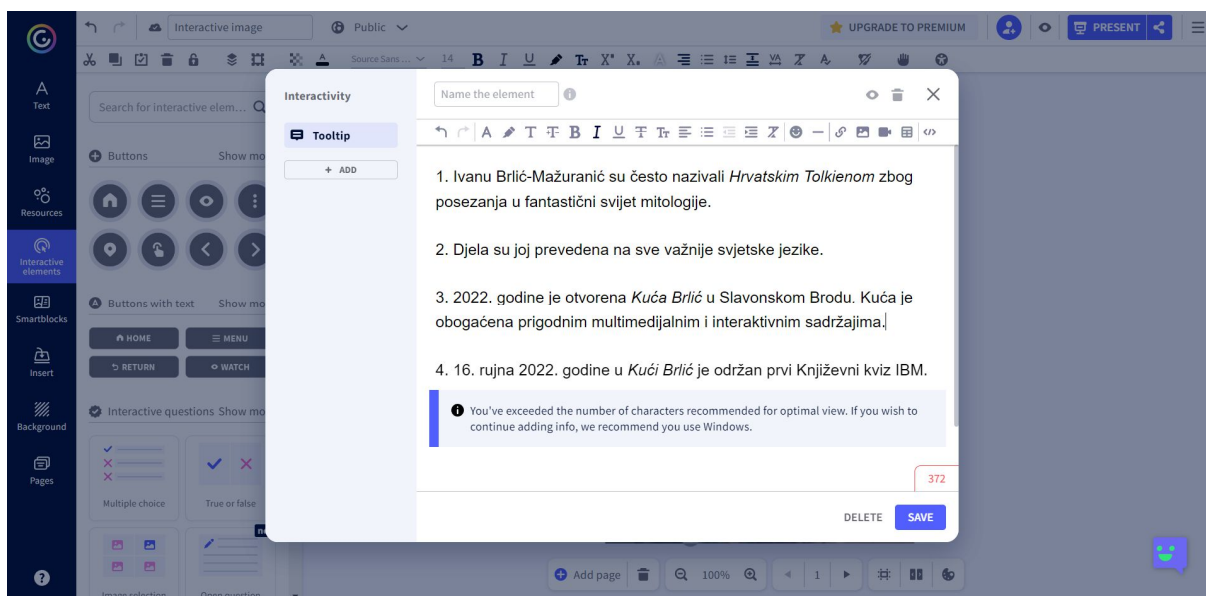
Interactive image
Public
UPGRADE TO PREMIUM
PRESENT

Source Sans... 14

Text
Image
Resources
Interactive elements
Smartblocks
Insert
Background
Pages

Search for interactive elem...
Buttons Show mo
Buttons with text Show mo
HOME
MENU
RETURN
WATCH
Interactive questions Show mo
Multiple choice
True or false
Image selection
Open question

Interactivity
Tooltip
+ ADD

Name the element

1. Ivanu Brlić-Mažuranić su često nazivali *Hrvatskim Tolkienom* zbog posezanja u fantastični svijet mitologije.

2. Djela su joj prevedena na sve važnije svjetske jezike.

3. 2022. godine je otvorena *Kuća Brlić* u Slavonskom Brodu. Kuća je obogaćena prigodnim multimedijalnim i interaktivnim sadržajima.

4. 16. rujna 2022. godine u *Kući Brlić* je održan prvi Književni kviz IBM.

You've exceeded the number of characters recommended for optimal view. If you wish to continue adding info, we recommend you use Windows.

372

DELETE
SAVE

Add page
100%
1